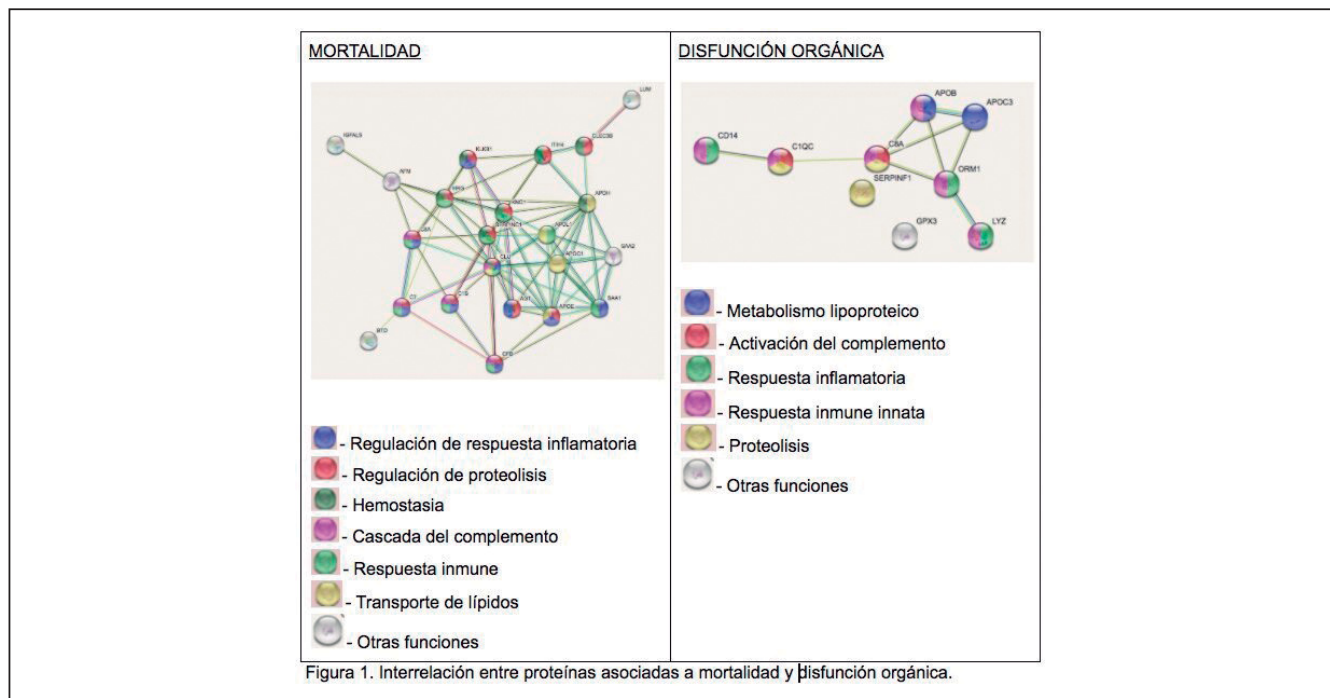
| MORTALIDAD | DISFUNCIÓN ORGÁNICA |
|---|---|
| LUM, IGFALS, AFM, KLKB1, ITIH4, CLEC3B, HRG, APOH, C4A, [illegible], APOL1, SAA2, APOC1, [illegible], C7, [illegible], AGT, APOE, SAA1, BTD, CFB | CD14, C1QC, APOB, APOC3, C4A, SERPINF1, ORM1, GPX3, LYZ |
| - Regulación de respuesta inflamatoria | - Metabolismo lipoproteico |
| - Regulación de proteolisis | - Activación del complemento |
| - Hemostasia | - Respuesta inflamatoria |
| - Cascada del complemento | - Respuesta inmune innata |
| - Respuesta inmune | - Proteolisis |
| - Transporte de lípidos | - Otras funciones |
| - Otras funciones | |

Figura 1. Interrelación entre proteínas asociadas a mortalidad y disfunción orgánica.